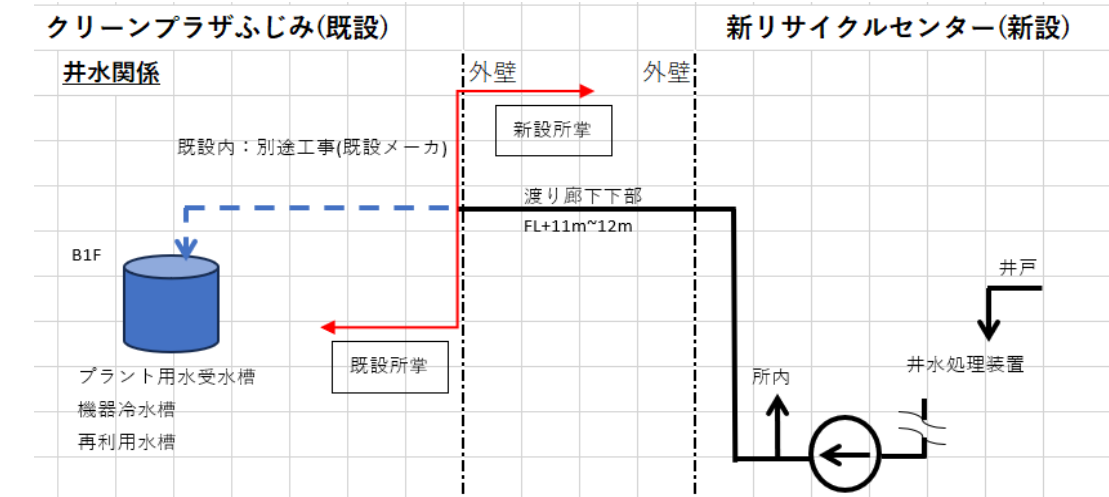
クリーンプラザふじみ(既設)

新リサイクルセンター(新設)

井水関係

外壁

外壁

新設所掌

既設内：別途工事(既設メーカ)

渡り廊下下部

FL+11m~12m

B1F

井戸

井水処理装置

所内

既設所掌

プラント用水受水槽

機器冷水槽

再利用水槽